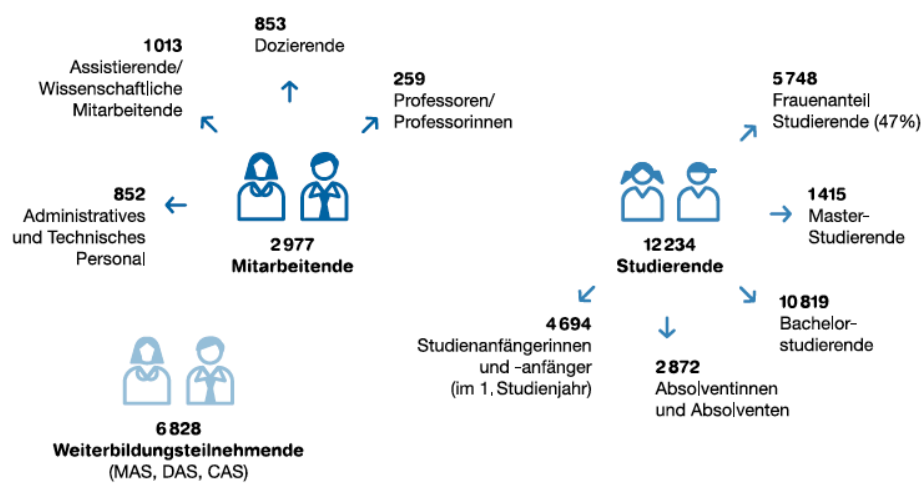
853
Dozierende

1013
Assistierende/
Wissenschaftliche
Mitarbeitende

259
Professoren/
Professorinnen

852
Administratives
und Technisches
Personal

2977
Mitarbeitende

5748
Frauenanteil
Studierende (47%)

1415
Master-
Studierende

12234
Studierende

10819
Bachelor-
studierende

4694
Studienanfängerinnen
und -anfänger
(im 1. Studienjahr)

2872
Absolventinnen
und Absolventen

6828
Weiterbildungsteilnehmende
(MAS, DAS, CAS)